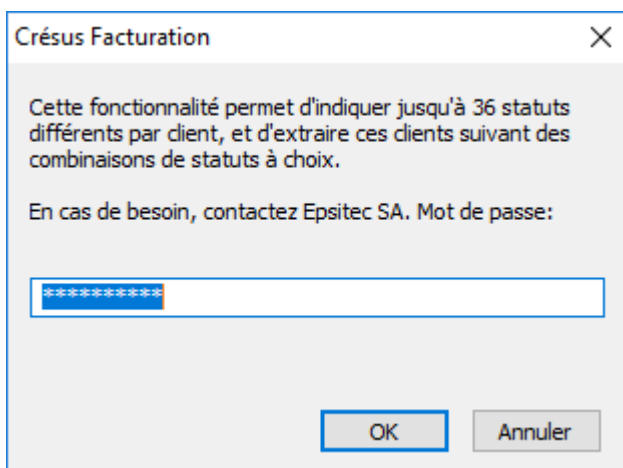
Crésus Facturation

Cette fonctionnalité permet d'indiquer jusqu'à 36 statuts différents par client, et d'extraire ces clients suivant des combinaisons de statuts à choix.

En cas de besoin, contactez Epsitec SA. Mot de passe:

**********

OK

Annuler